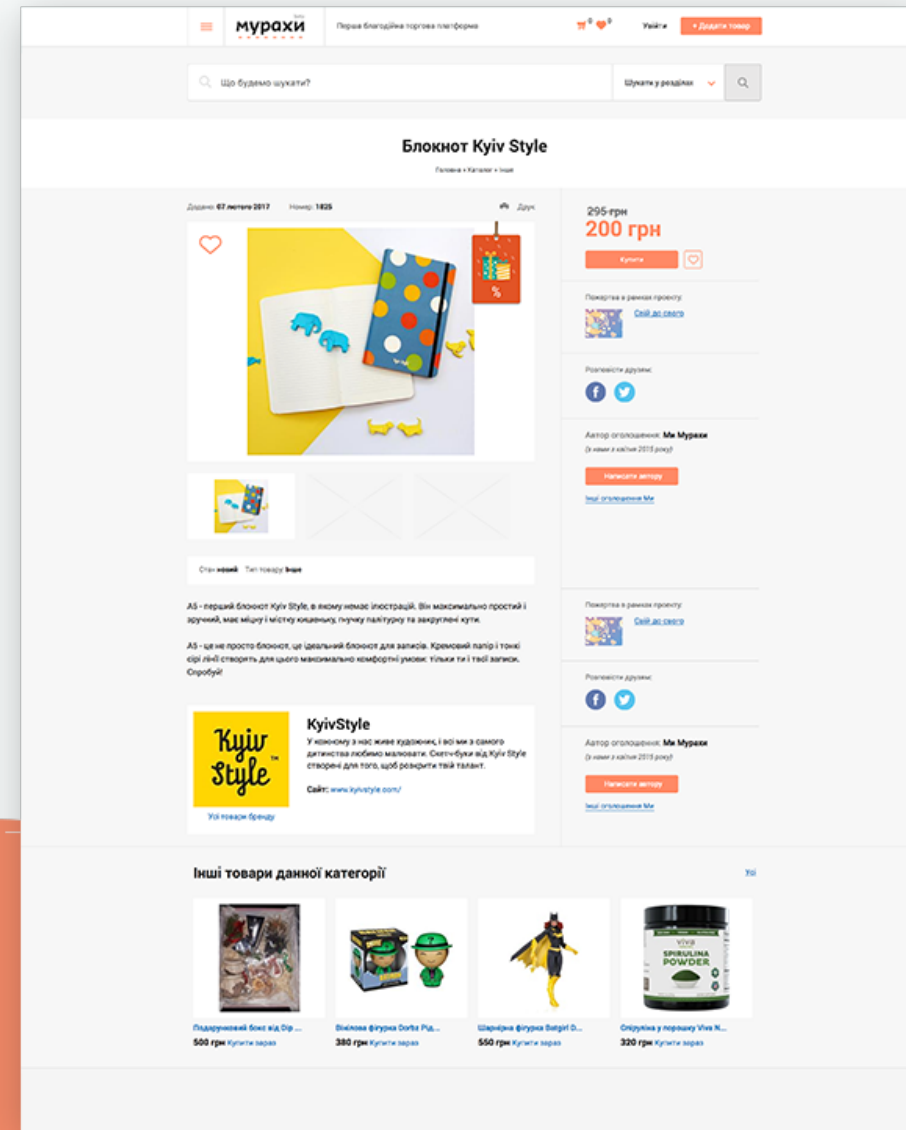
мурахи beta

Перша благодійна торгова платформа

0 0

Увійти

+ Додати товар

Що будемо шукати?

Шукати у розділах

Блокнот Kyiv Style

Головна • Каталог • Інше

Додано: 07 лютого 2017 Номер: 1825

Друк

295 грн
200 грн

Купити

Пожертва в рамках проекту:

Свій до свого

Розповісти друзям:

Автор оголошення: Ми Мурахи

(з нами з квітня 2015 року)

Написати автору

Інші оголошення Ми

Стан: новий Тип товару: Інше

A5 - перший блокнот Kyiv Style, в якому немає ілюстрацій. Він максимально простий і зручний, має міцну і місткую кишеньку, гнучку палітурку та закруглені кути.

A5 - це не просто блокнот, це ідеальний блокнот для записів. Кремовий папір і тонкі сірі лінії створять для цього максимально комфортні умови: тільки ти і твої записи. Спробуй!

Kyiv Style

Усі товари бренду

KyivStyle

У кожному з нас живе художник, і всі ми з самого дитинства любимо малювати. Скетч-буки від Kyiv Style створені для того, щоб розкрити твій талант.

Сайт: www.kyivstyle.com/

Пожертва в рамках проекту:

Свій до свого

Розповісти друзям:

Автор оголошення: Ми Мурахи

(з нами з квітня 2015 року)

Написати автору

Інші оголошення Ми

Інші товари данної категорії

Усі

Подарунковий бокс від Dip ...
500 грн Купити зараз

Вінілова фігурка Dorbz Рід...
380 грн Купити зараз

Шарнірна фігурка Batgirl D...
550 грн Купити зараз

Спіруліна у порошку Viva N...
320 грн Купити зараз